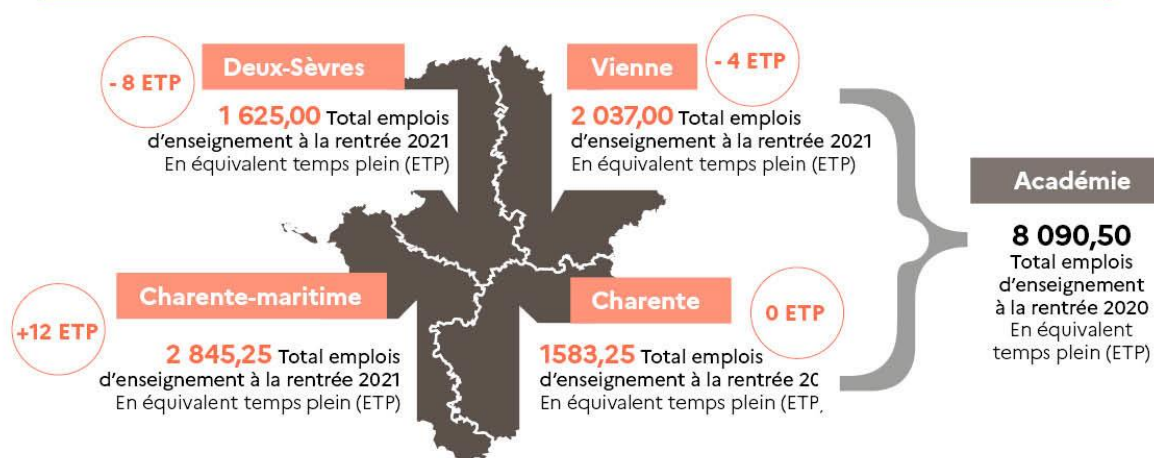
- 8 ETP

Deux-Sèvres

1 625,00 Total emplois d'enseignement à la rentrée 2021 En équivalent temps plein (ETP)

Vienne

- 4 ETP

2 037,00 Total emplois d'enseignement à la rentrée 2021 En équivalent temps plein (ETP)

Académie

8 090,50 Total emplois d'enseignement à la rentrée 2020 En équivalent temps plein (ETP)

Charente-maritime

+12 ETP

2 845,25 Total emplois d'enseignement à la rentrée 2021 En équivalent temps plein (ETP)

Charente

0 ETP

1583,25 Total emplois d'enseignement à la rentrée 2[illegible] En équivalent temps plein (ETP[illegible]